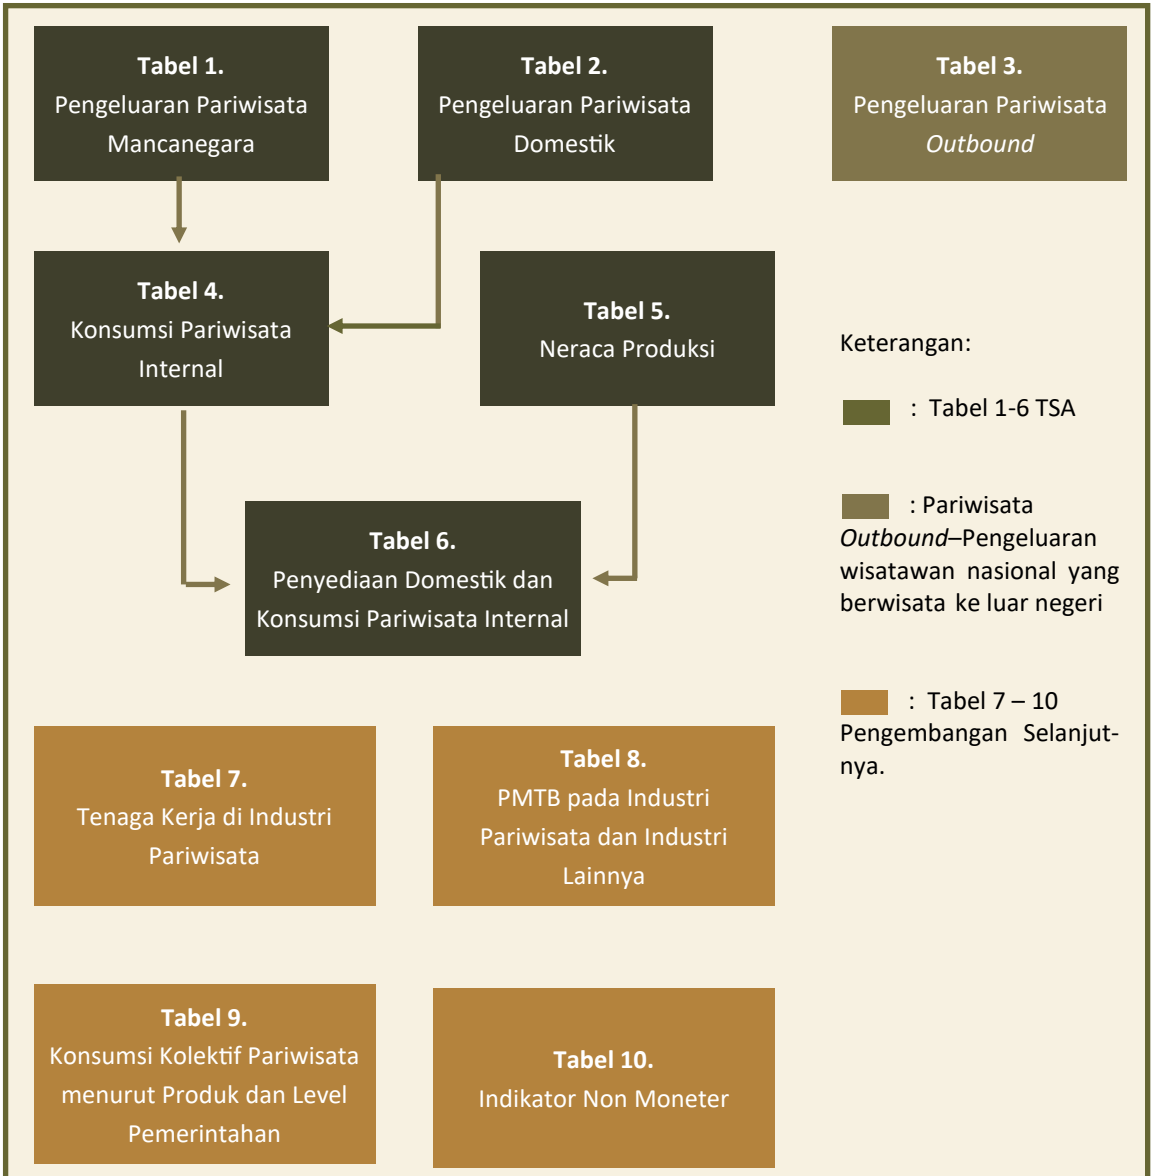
**Tabel 1.**
Pengeluaran Pariwisata Mancanegara

**Tabel 2.**
Pengeluaran Pariwisata Domestik

**Tabel 3.**
Pengeluaran Pariwisata *Outbound*

**Tabel 4.**
Konsumsi Pariwisata Internal

**Tabel 5.**
Neraca Produksi

Keterangan:

: Tabel 1-6 TSA

: Pariwisata *Outbound*–Pengeluaran wisatawan nasional yang berwisata ke luar negeri

: Tabel 7 – 10 Pengembangan Selanjutnya.

**Tabel 6.**
Penyediaan Domestik dan Konsumsi Pariwisata Internal

**Tabel 7.**
Tenaga Kerja di Industri Pariwisata

**Tabel 8.**
PMTB pada Industri Pariwisata dan Industri Lainnya

**Tabel 9.**
Konsumsi Kolektif Pariwisata menurut Produk dan Level Pemerintahan

**Tabel 10.**
Indikator Non Moneter